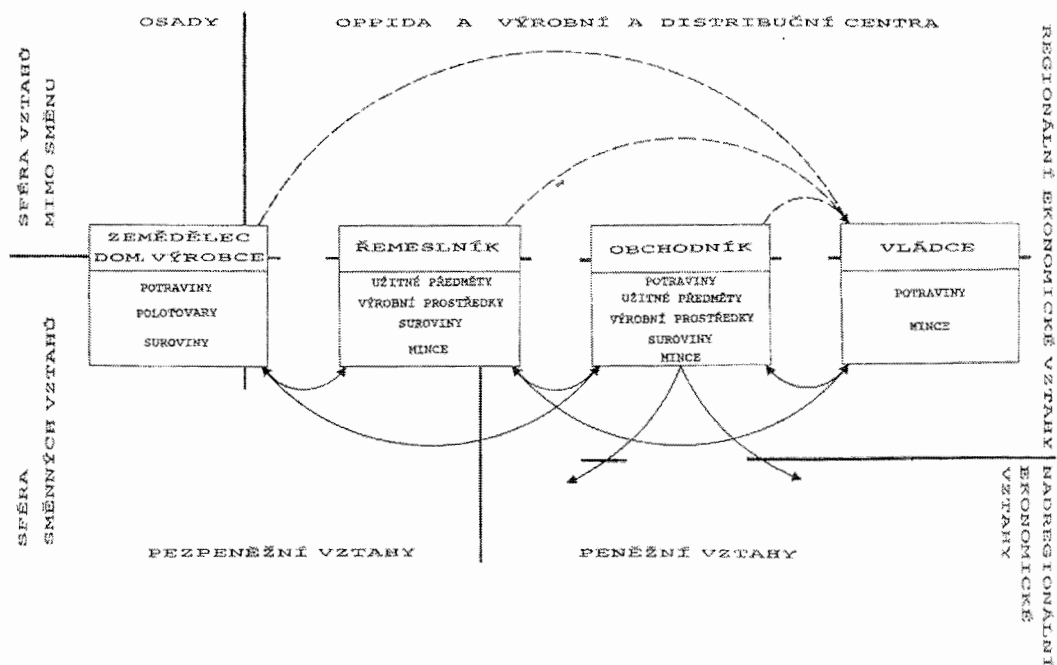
OSADY

OPPIDA A VÝROBNÍ A DISTRIBUČNÍ CENTRA

SFÉRA VZTAHŮ MIMO SMĚNU

REGIONÁLNÍ EKONOMICKÉ VZTAHY

ZEMĚDĚLEC DOM. VÝROBCE

POTRAVINY
POLOTOVARY
SUROVINY

ŘEMESLNÍK

UŽITNÉ PŘEDMĚTY
VÝROBNÍ PROSTŘEDKY
SUROVINY
MINCE

OBCHODNÍK

POTRAVINY
UŽITNÉ PŘEDMĚTY
VÝROBNÍ PROSTŘEDKY
SUROVINY
MINCE

VLÁDCE

POTRAVINY
MINCE

SFÉRA SMĚNNÝCH VZTAHŮ

SFÉRA SMĚNNÝCH VZTAHŮ

PEZPENĚŽNÍ VZTAHY

PENĚŽNÍ VZTAHY

NADREGIONÁLNÍ EKONOMICKÉ VZTAHY